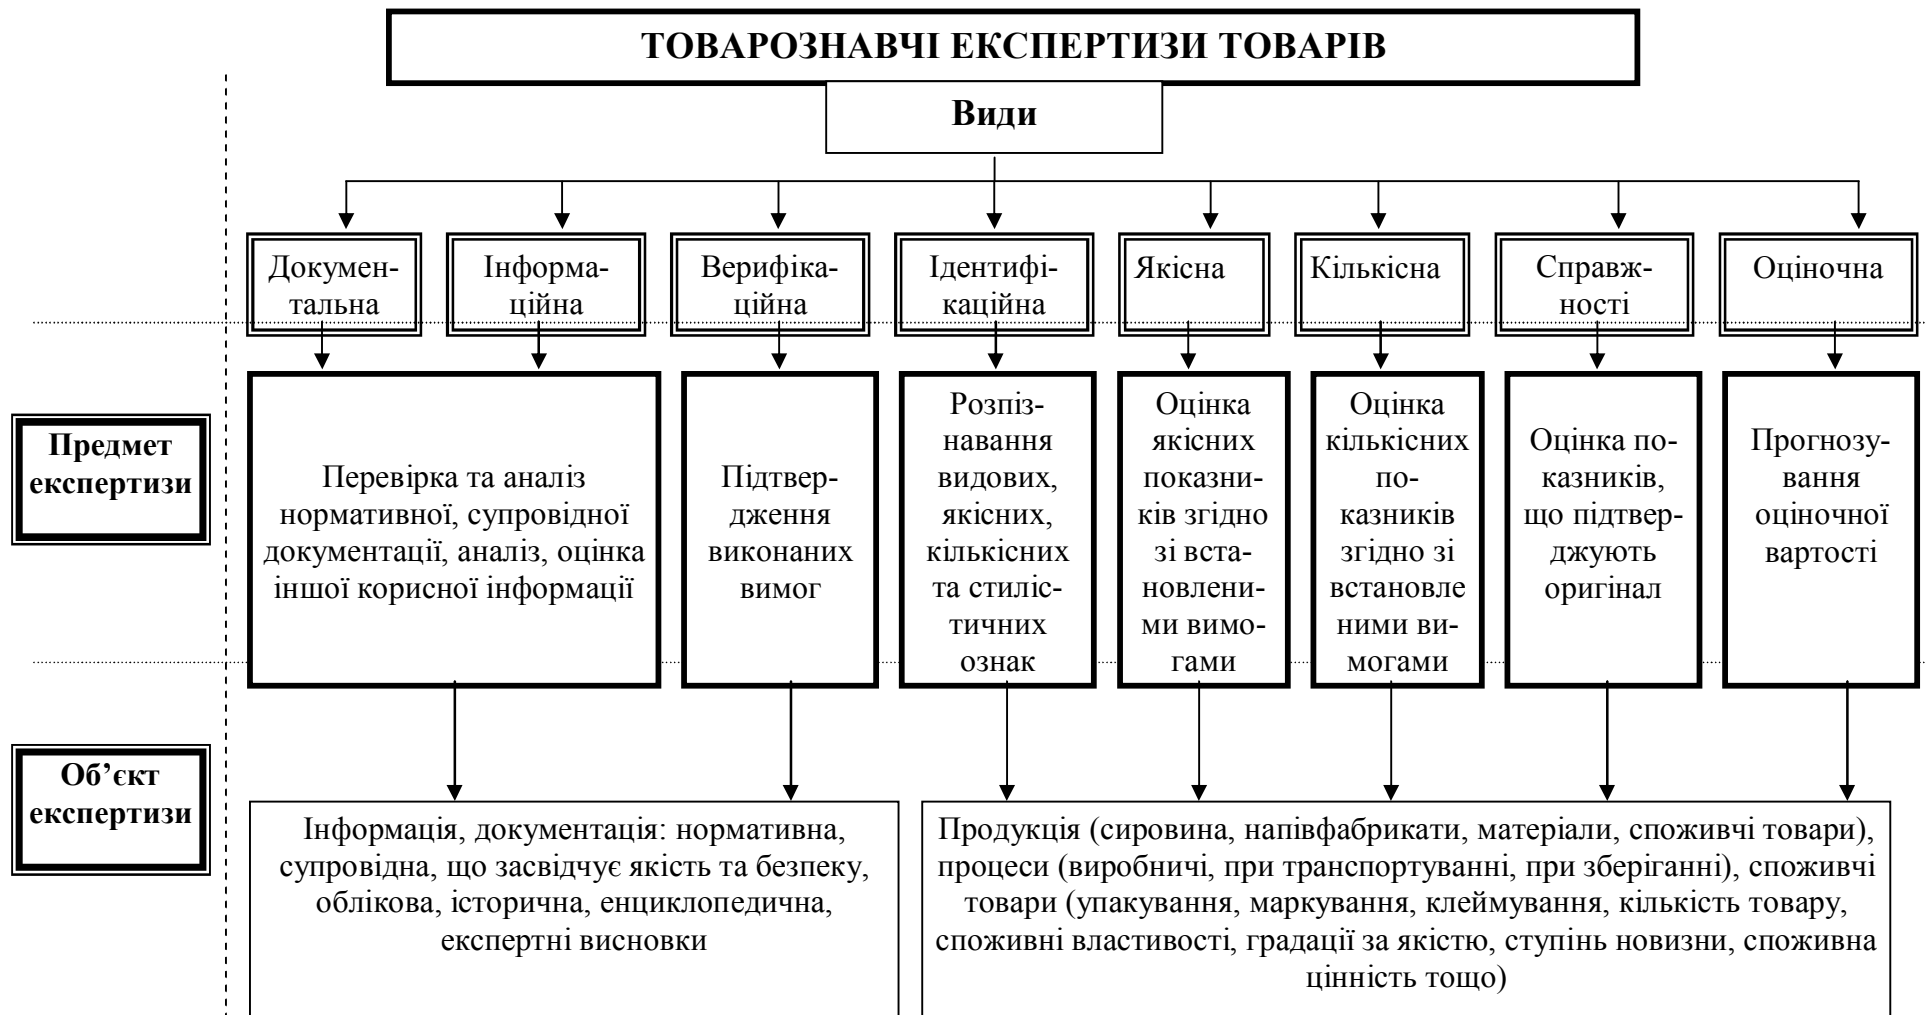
ТОВАРОЗНАВЧІ ЕКСПЕРТИЗИ ТОВАРІВ

Види

Документальна

Інформаційна

Верифікаційна

Ідентифікаційна

Якісна

Кількісна

Справжності

Оціночна

Предмет експертизи

Перевірка та аналіз нормативної, супровідної документації, аналіз, оцінка іншої корисної інформації

Підтвердження виконаних вимог

Розпізнавання видових, якісних, кількісних та стилістичних ознак

Оцінка якісних показників згідно зі встановленими вимогами

Оцінка кількісних показників згідно зі встановленими вимогами

Оцінка показників, що підтверджують оригінал

Прогнозування оціночної вартості

Об'єкт експертизи

Інформація, документація: нормативна, супровідна, що засвідчує якість та безпеку, облікова, історична, енциклопедична, експертні висновки

Продукція (сировина, напівфабрикати, матеріали, споживчі товари), процеси (виробничі, при транспортуванні, при зберіганні), споживчі товари (упакування, маркування, клеймування, кількість товару, споживні властивості, градації за якістю, ступінь новизни, споживна цінність тощо)